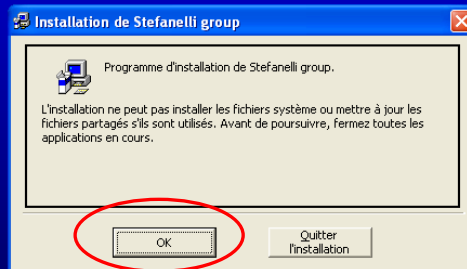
Installation de Stefanelli group

Programme d'installation de Stefanelli group.

L'installation ne peut pas installer les fichiers système ou mettre à jour les fichiers partagés s'ils sont utilisés. Avant de poursuivre, fermez toutes les applications en cours.

OK

Quitter l'installation